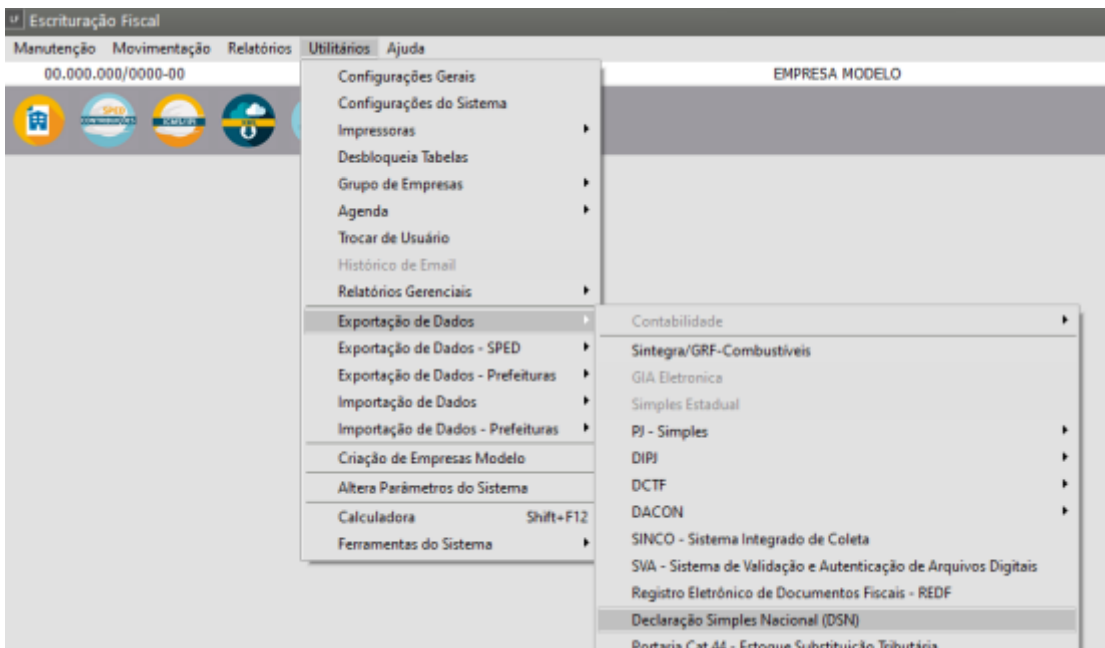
Escrituração Fiscal

Manutenção Movimentação Relatórios Utilitários Ajuda

00.000.000/0000-00

EMPRESA MODELO

SPED CONTRIBUIÇÕES

ICMS/IPI

Configurações Gerais
Configurações do Sistema
Impressoras
Desbloqueia Tabelas
Grupo de Empresas
Agenda
Trocar de Usuário
Histórico de Email
Relatórios Gerenciais
Exportação de Dados
Exportação de Dados - SPED
Exportação de Dados - Prefeituras
Importação de Dados
Importação de Dados - Prefeituras
Criação de Empresas Modelo
Altera Parâmetros do Sistema
Calculadora Shift+F12
Ferramentas do Sistema

Contabilidade
Sintegra/GRF-Combustíveis
GIA Eletronica
Simples Estadual
PJ - Simples
DIPJ
DCTF
DACON
SINCO - Sistema Integrado de Coleta
SVA - Sistema de Validação e Autenticação de Arquivos Digitais
Registro Eletrônico de Documentos Fiscais - REDF
Declaração Simples Nacional (DSN)
Portaria Cat 44 - Estoque Substituição Tributária